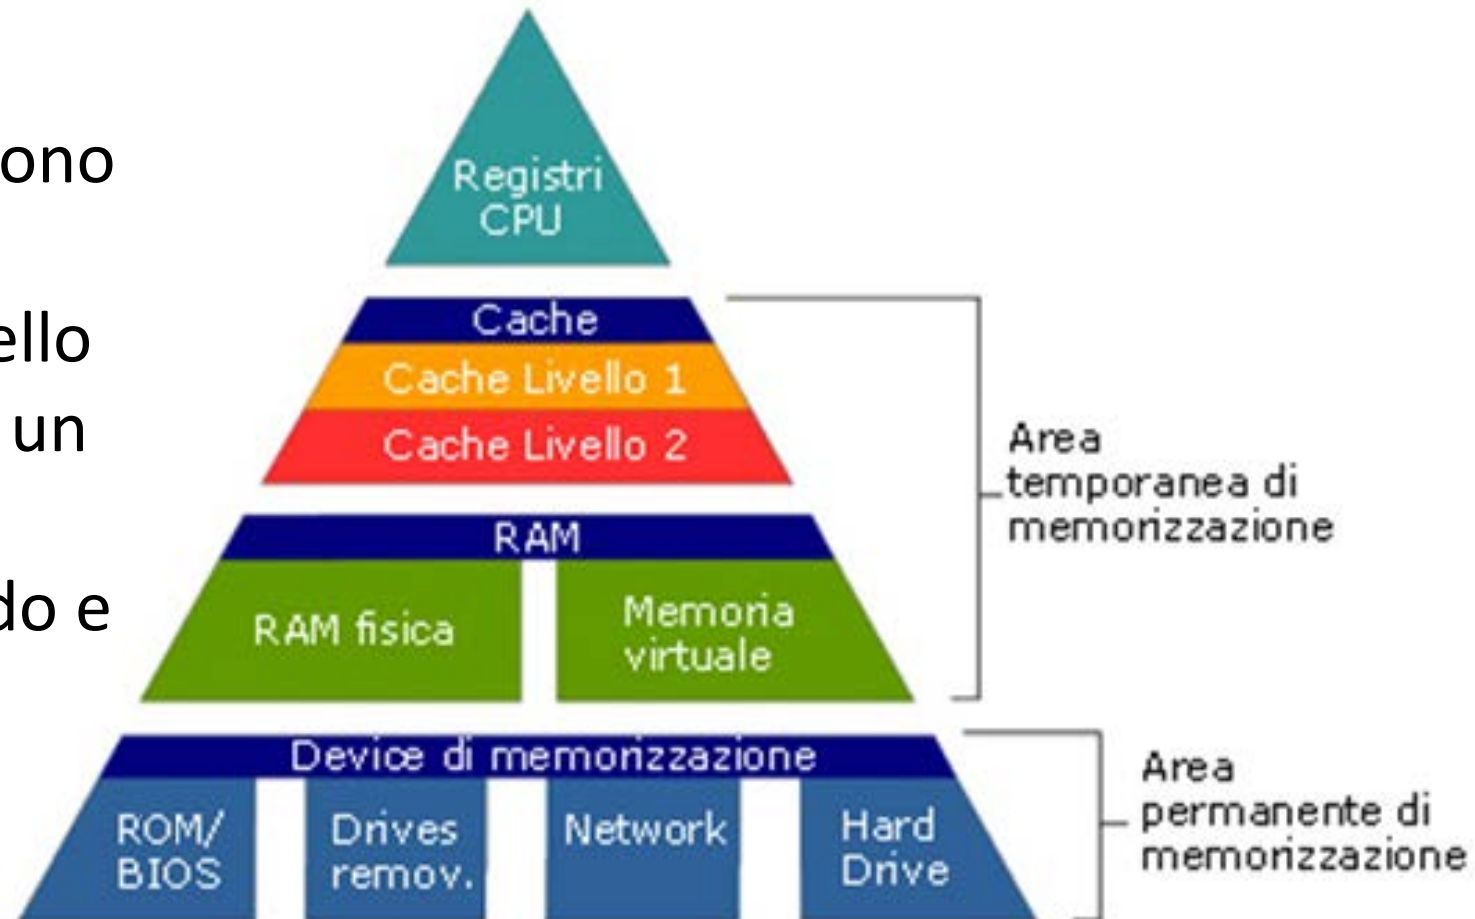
ono

ello
un

do e

Registri CPU

Cache

Cache Livello 1

Cache Livello 2

RAM

RAM fisica

Memoria virtuale

Area temporanea di memorizzazione

Device di memorizzazione

ROM/ BIOS

Drives remov.

Network

Hard Drive

Area permanente di memorizzazione